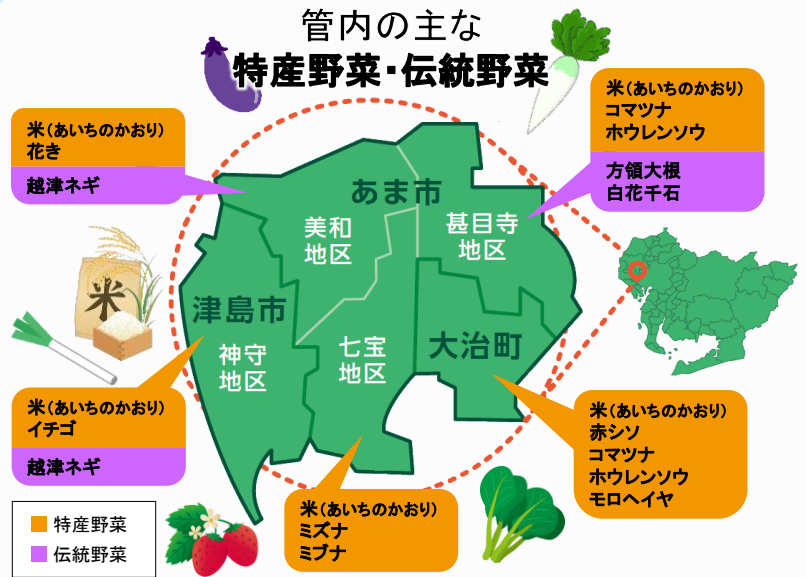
管内の主な
特産野菜・伝統野菜

米（あいちのかおり）
花き

越津ネギ

米（あいちのかおり）
コマツナ
ホウレンソウ

方領大根
白花千石

あま市

美和
地区

甚目寺
地区

津島市

神守
地区

七宝
地区

大治町

米

米（あいちのかおり）
イチゴ

越津ネギ

米（あいちのかおり）
赤シソ
コマツナ
ホウレンソウ
モロヘイヤ

米（あいちのかおり）
ミズナ
ミブナ

特産野菜
伝統野菜